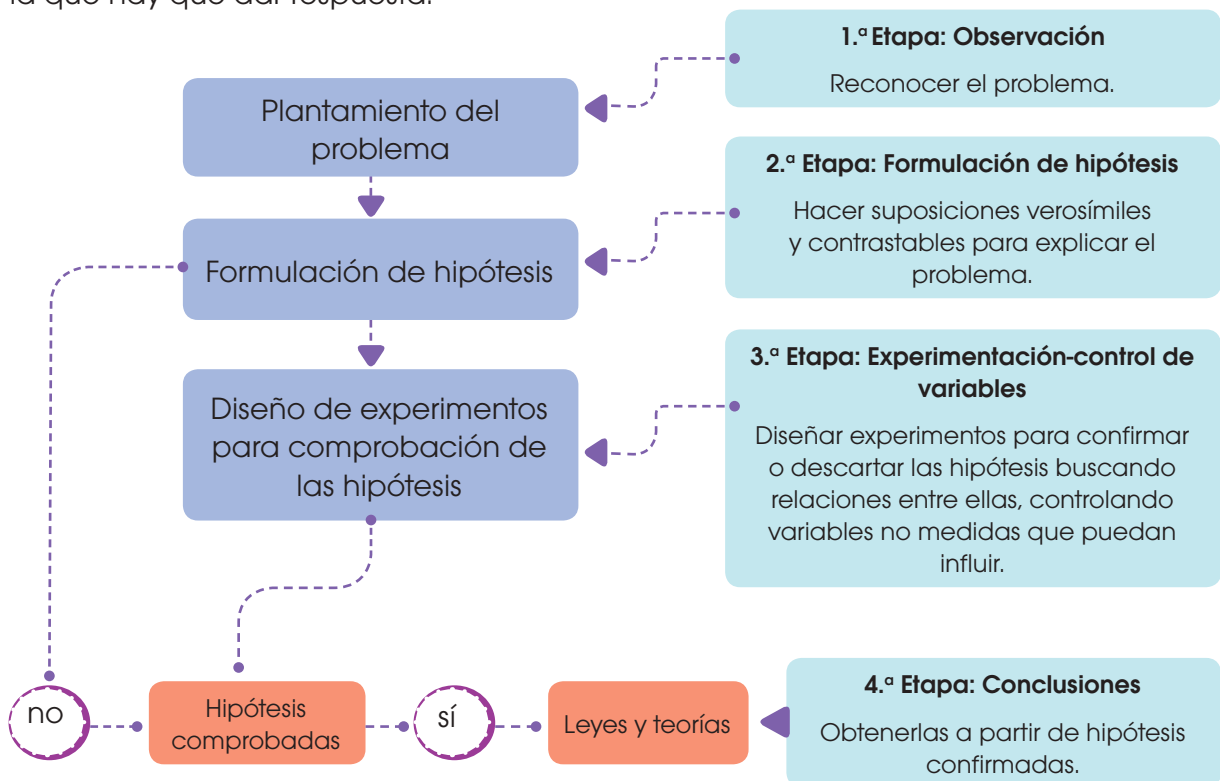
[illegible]

1.ª Etapa: Observación

Reconocer el problema.

Plantamiento del problema

2.ª Etapa: Formulación de hipótesis

Hacer suposiciones verosímiles y contrastables para explicar el problema.

Formulación de hipótesis

3.ª Etapa: Experimentación-control de variables

Diseñar experimentos para confirmar o descartar las hipótesis buscando relaciones entre ellas, controlando variables no medidas que puedan influir.

Diseño de experimentos para comprobación de las hipótesis

no

Hipótesis comprobadas

sí

Leyes y teorías

4.ª Etapa: Conclusiones

Obtenerlas a partir de hipótesis confirmadas.